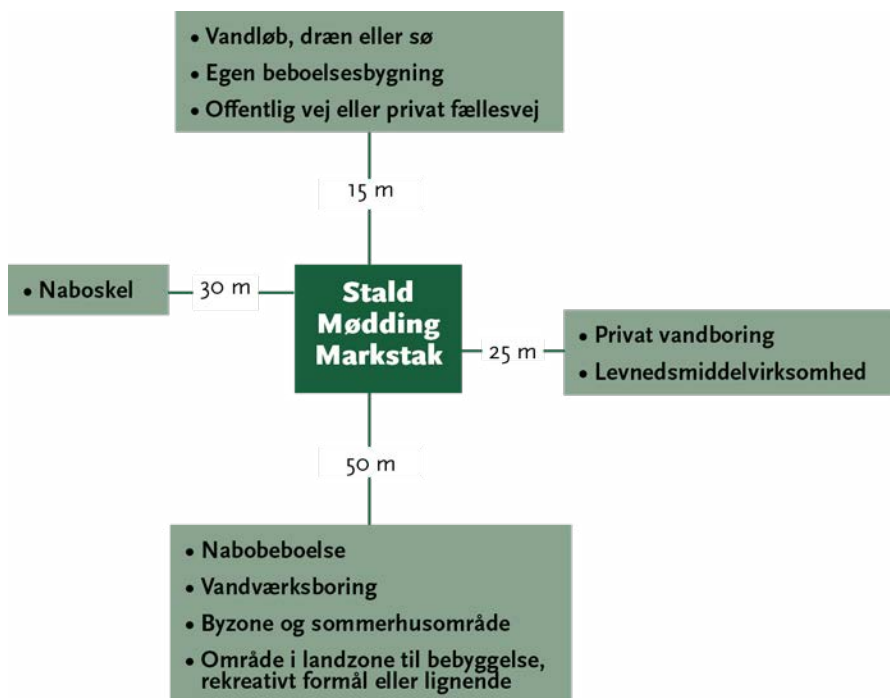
• Vandløb, dræn eller sø
• Egen beboelsesbygning
• Offentlig vej eller privat fællesvej

15 m

• Naboskel

30 m

Stald
Mødding
Markstak

25 m

• Privat vandboring
• Levnedsmiddelvirksomhed

50 m

• Nabobeboelse
• Vandværksboring
• Byzone og sommerhusområde
• Område i landzone til bebyggelse, rekreativt formål eller lignende